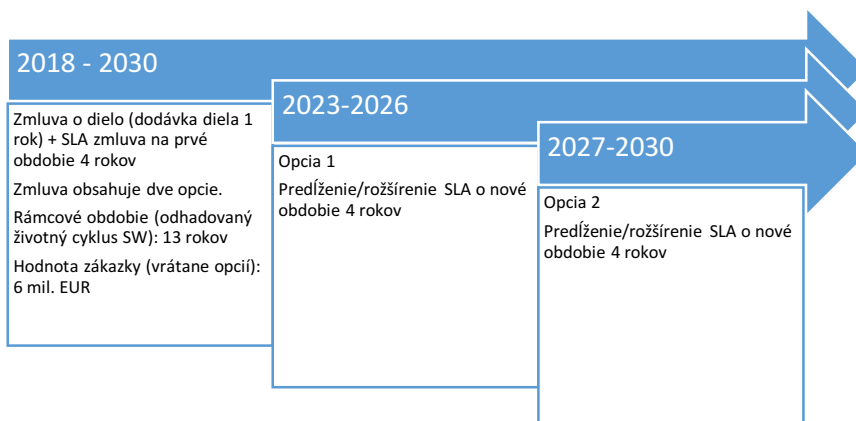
2018 - 2030

Zmluva o dielo (dodávka diela 1 rok) + SLA zmluva na prvé obdobie 4 rokov

Zmluva obsahuje dve opcie.

Rámcové obdobie (odhadovaný životný cyklus SW): 13 rokov

Hodnota zákazky (vrátane opcií): 6 mil. EUR

2023-2026

Opcia 1

Predĺženie/rožšírenie SLA o nové obdobie 4 rokov

2027-2030

Opcia 2

Predĺženie/rožšírenie SLA o nové obdobie 4 rokov